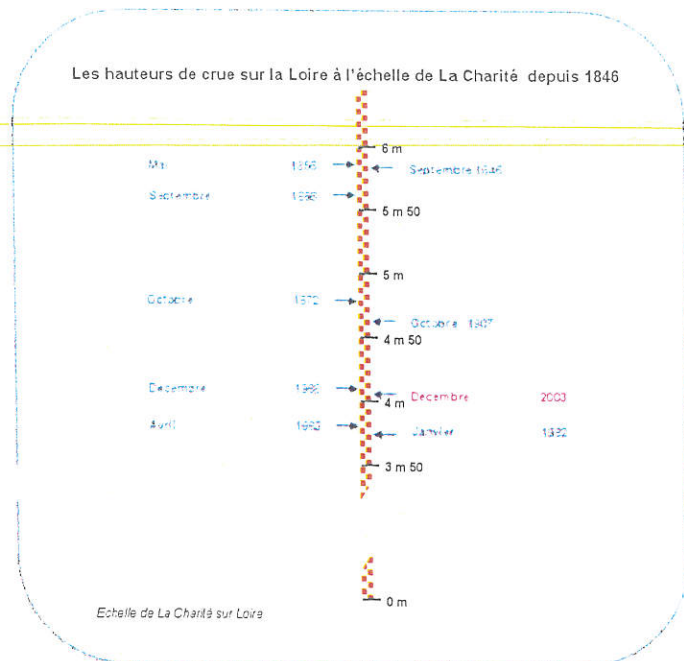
Les hauteurs de crue sur la Loire à l'échelle de La Charité depuis 1846

6 m

Mai 1856

Septembre 1846

Septembre 1866

5 m 50

5 m

Octobre 1872

Octobre 1907

4 m 50

Décembre 1866

Décembre 2003

4 m

Avril 1983

Janvier 1982

3 m 50

0 m

Echelle de La Charité sur Loire